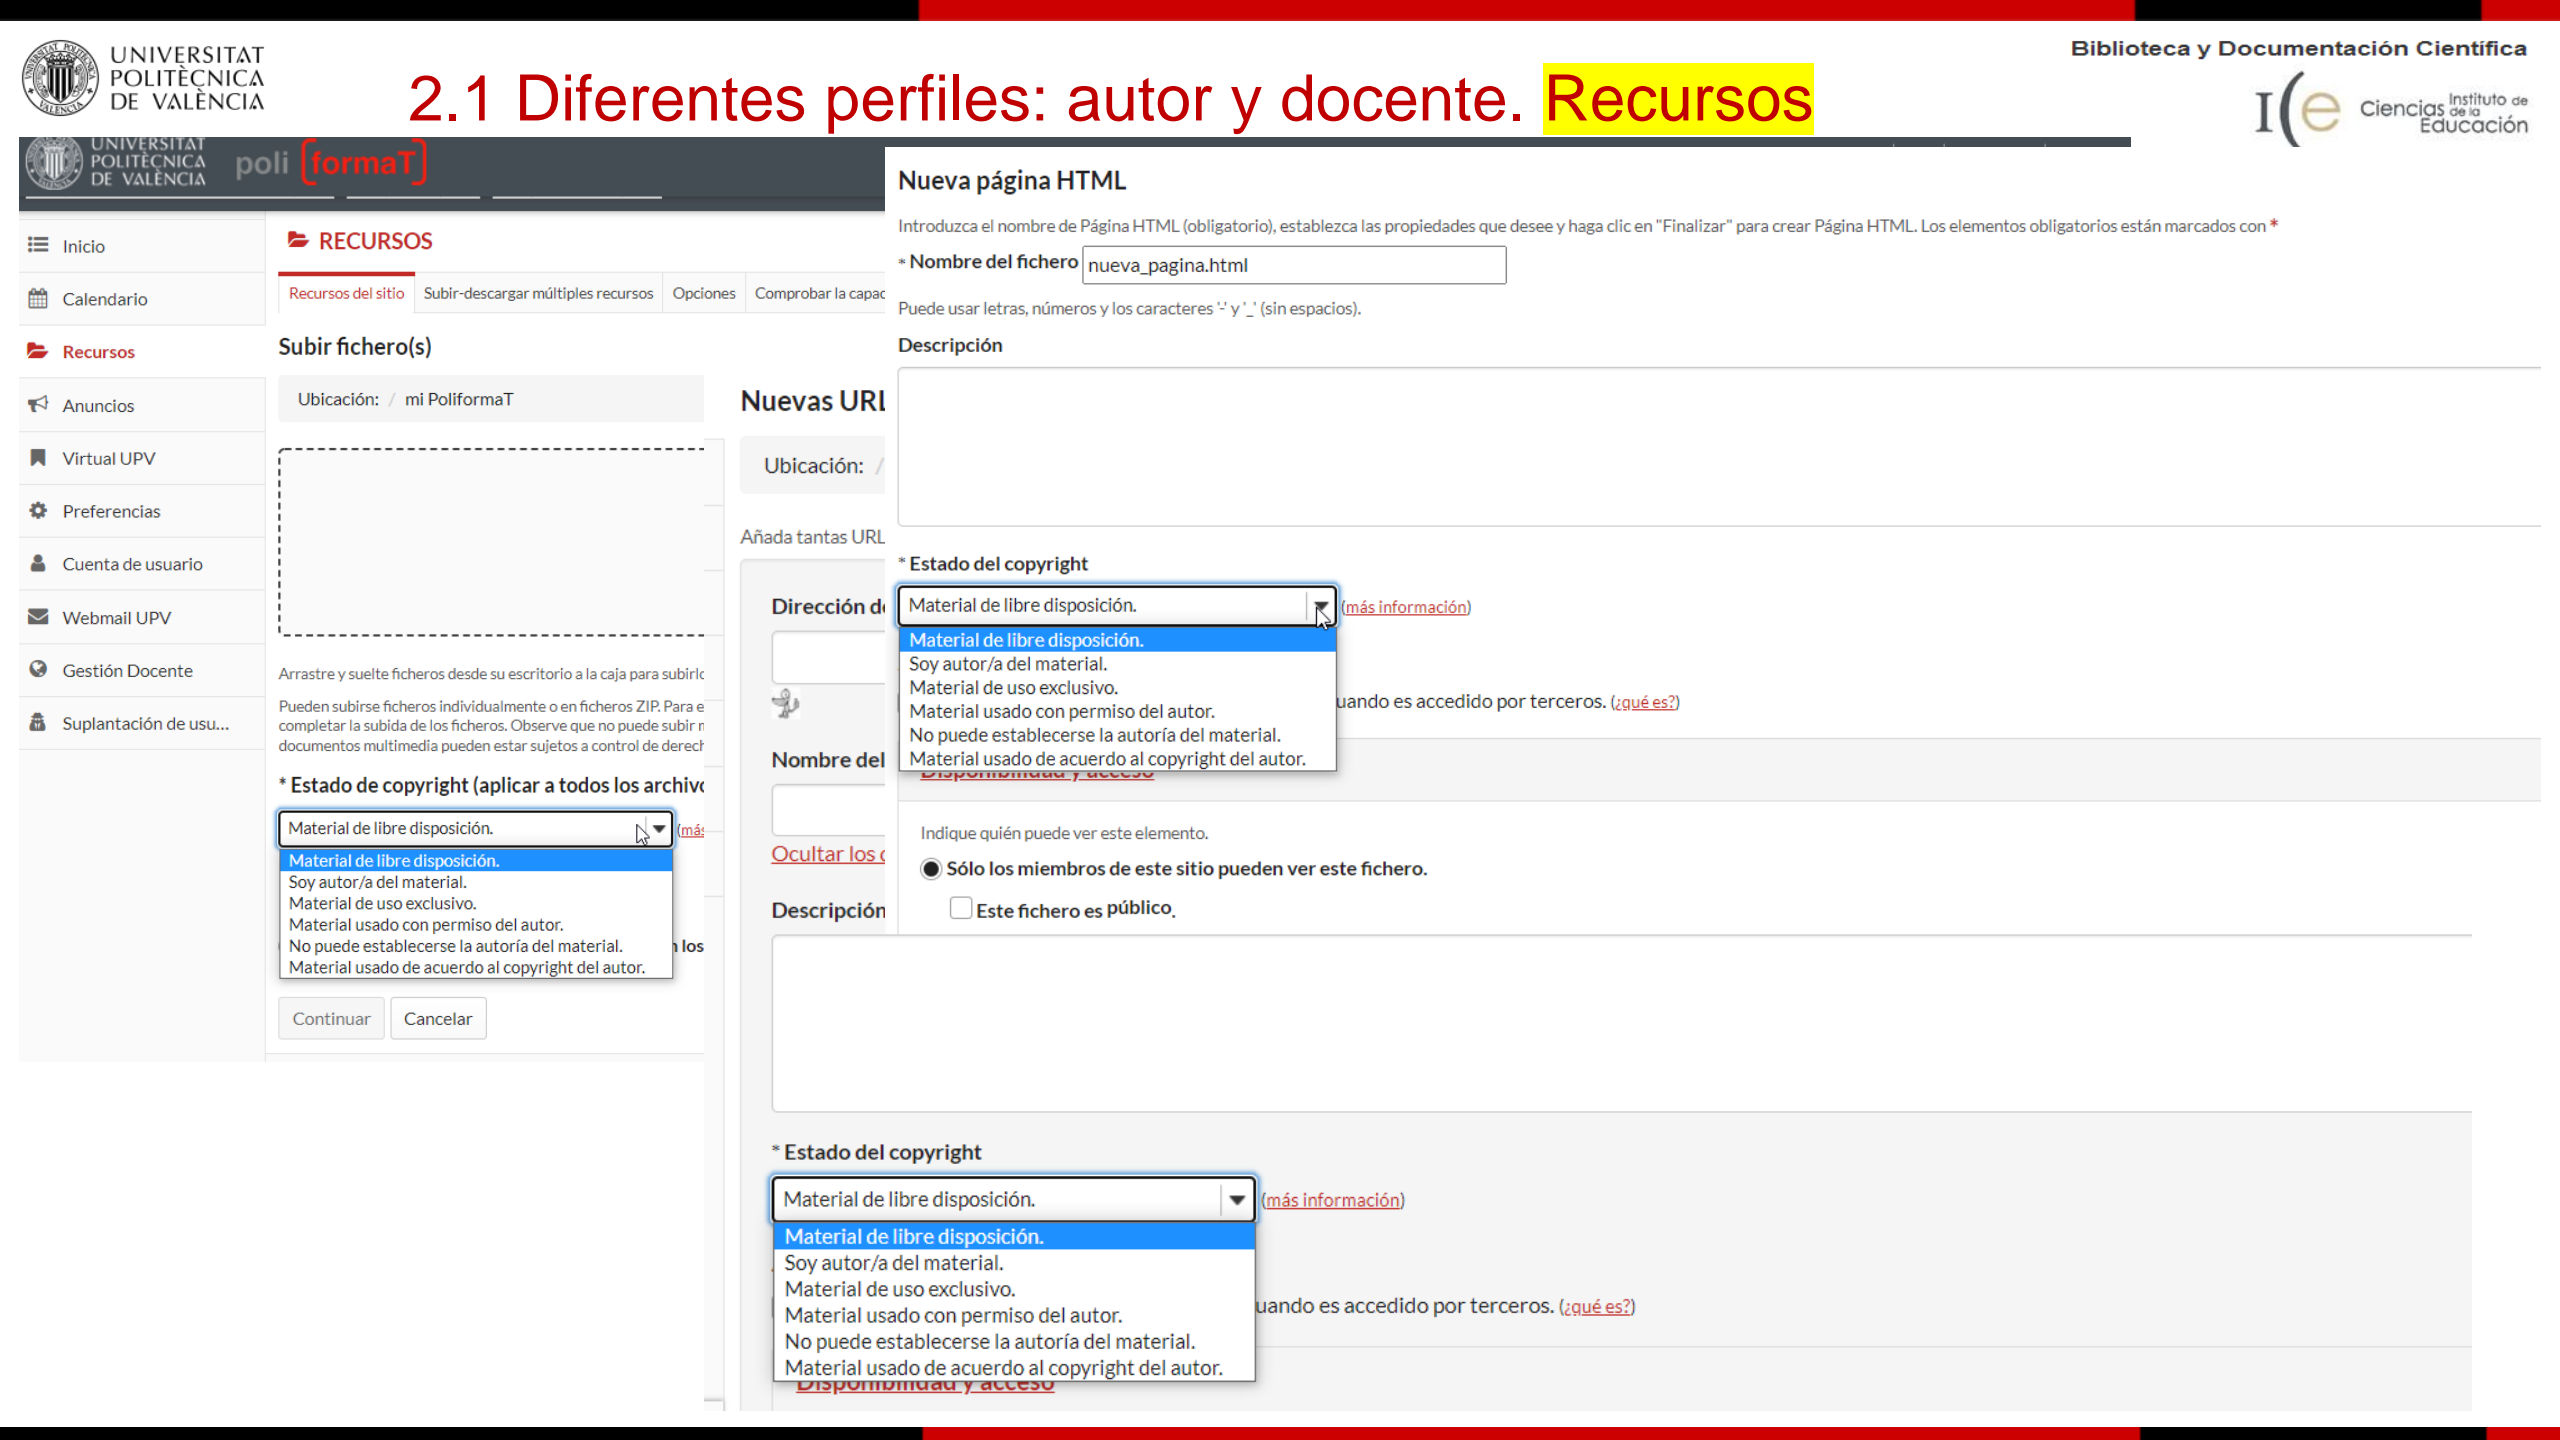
UNIVERSITAT POLITÈCNICA DE VALÈNCIA

2.1 Diferentes perfiles: autor y docente. Recursos

Biblioteca y Documentación Científica

I(e Ciencias Instituto de la Educación

UNIVERSITAT POLITÈCNICA DE VALÈNCIA poli [formaT]

Inicio
Calendario
Recursos
Anuncios
Virtual UPV
Preferencias
Cuenta de usuario
Webmail UPV
Gestión Docente
Suplantación de usu...

RECURSOS

Recursos del sitio | Subir-descargar múltiples recursos | Opciones | Comprobar la capac

Subir fichero(s)

Ubicación: / mi PoliformaT

Arrastre y suelte ficheros desde su escritorio a la caja para subirlo

Pueden subirse ficheros individualmente o en ficheros ZIP. Para e completar la subida de los ficheros. Observe que no puede subir r documentos multimedia pueden estar sujetos a control de derech

* Estado de copyright (aplicar a todos los archivo

Material de libre disposición. (más
Material de libre disposición.
Soy autor/a del material.
Material de uso exclusivo.
Material usado con permiso del autor.
No puede establecerse la autoría del material.
Material usado de acuerdo al copyright del autor.

los

Continuar | Cancelar

Nuevas URL

Ubicación: /

Añada tantas URL

Dirección d

Nombre del

Ocultar los c

Descripción

Nueva página HTML

Introduzca el nombre de Página HTML (obligatorio), establezca las propiedades que desee y haga clic en "Finalizar" para crear Página HTML. Los elementos obligatorios están marcados con *

* Nombre del fichero nueva_pagina.html

Puede usar letras, números y los caracteres '-' y '_' (sin espacios).

Descripción

* Estado del copyright

Material de libre disposición. (más información)
Material de libre disposición.
Soy autor/a del material.
Material de uso exclusivo.
Material usado con permiso del autor.
No puede establecerse la autoría del material.
Material usado de acuerdo al copyright del autor.

uando es accedido por terceros. (¿qué es?)

Disponibilidad y acceso

Indique quién puede ver este elemento.

Sólo los miembros de este sitio pueden ver este fichero.

Este fichero es público.

* Estado del copyright

Material de libre disposición. (más información)
Material de libre disposición.
Soy autor/a del material.
Material de uso exclusivo.
Material usado con permiso del autor.
No puede establecerse la autoría del material.
Material usado de acuerdo al copyright del autor.

uando es accedido por terceros. (¿qué es?)

Disponibilidad y acceso